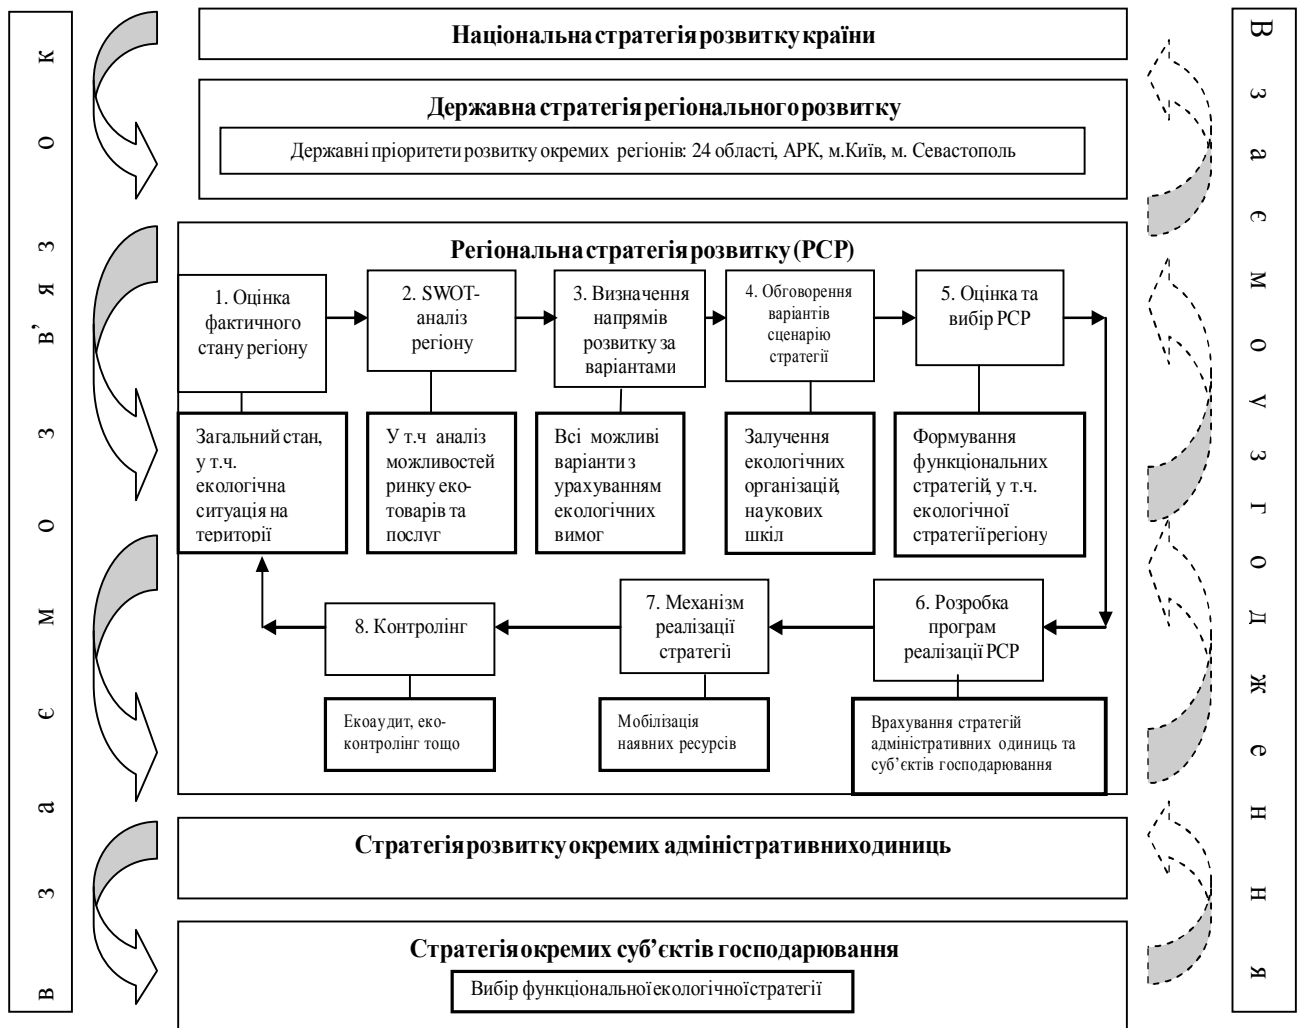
Національна стратегія розвитку країни

Державна стратегія регіонального розвитку

Державні пріоритети розвитку окремих регіонів: 24 області, АРК, м.Київ, м. Севастополь

Регіональна стратегія розвитку (РСР)

1. Оцінка фактичного стану регіону

2. SWOT-аналіз регіону

3. Визначення напрямів розвитку за варіантами

4. Обговорення варіантів сценарію стратегії

5. Оцінка та вибір РСР

Загальний стан, у т.ч. екологічна ситуація на території

У т.ч аналіз можливостей ринку еко-товарів та послуг

Всі можливі варіанти з урахуванням екологічних вимог

Залучення екологічних організацій, наукових шкіл

Формування функціональних стратегій, у т.ч. екологічної стратегії регіону

8. Контролінг

7. Механізм реалізації стратегії

6. Розробка програм реалізації РСР

Екоаудит, еко-контролінг тощо

Мобілізація наявних ресурсів

Врахування стратегій адміністративних одиниць та суб'єктів господарювання

Стратегія розвитку окремих адміністративних одиниць

Стратегія окремих суб'єктів господарювання

Вибір функціональної екологічної стратегії

В з а є м о з в' я з о к

В з а є м о у з г о д ж е н н я